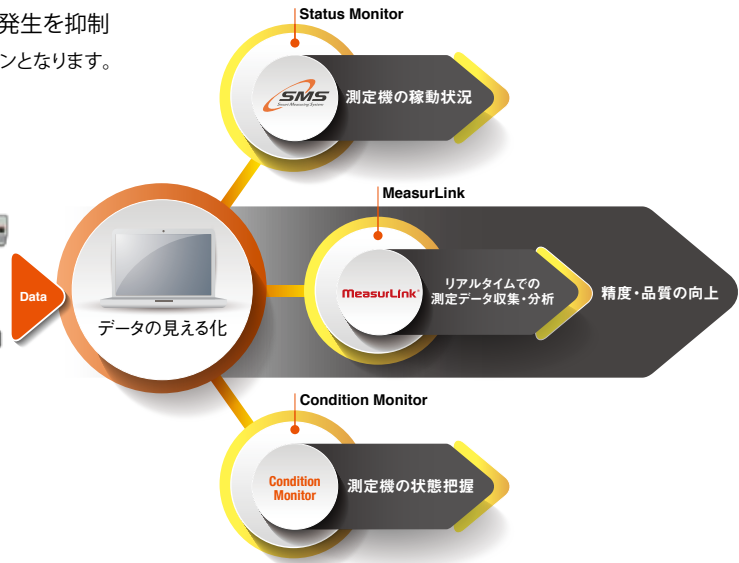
発生を抑制
ンとなります。

Status Monitor

SMS
Smart Measuring System

測定機の稼動状況

MeasurLink

Data

データの見える化

MeasurLink®

リアルタイムでの
測定データ収集・分析

精度・品質の向上

Condition Monitor

Condition Monitor

測定機の状態把握